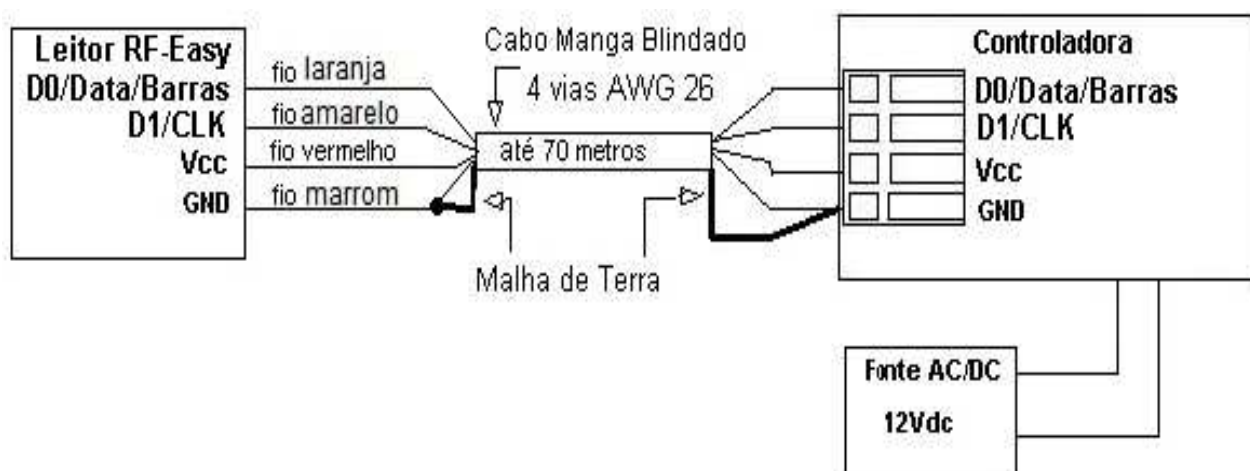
Leitor RF-Easy
D0/Data/Barras
D1/CLK
Vcc
GND

fio laranja
fio amarelo
fio vermelho
fio marrom

Cabo Manga Blindado
4 vias AWG 26
até 70 metros

Malha de Terra

Controladora
D0/Data/Barras
D1/CLK
Vcc
GND

Fonte AC/DC
12Vdc